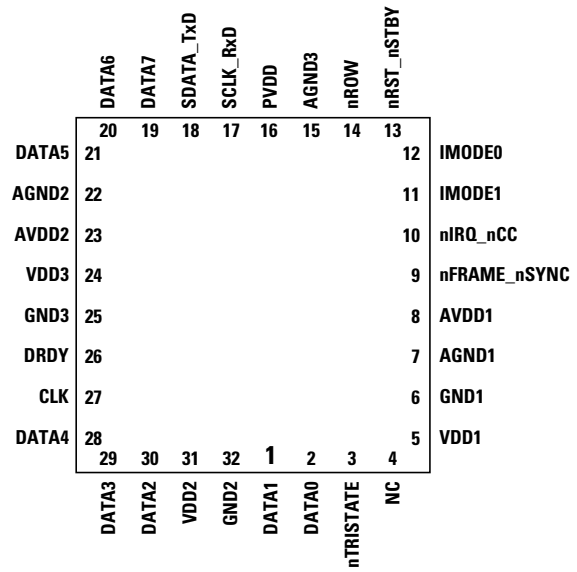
DATA6 DATA7 SDATA_TxD SCLK_RxD PVDD AGND3 nROW nRST_nSTBY

20 19 18 17 16 15 14 13

DATA5 21
AGND2 22
AVDD2 23
VDD3 24
GND3 25
DRDY 26
CLK 27
DATA4 28

12 IMODE0
11 IMODE1
10 nIRQ_nCC
9 nFRAME_nSYNC
8 AVDD1
7 AGND1
6 GND1
5 VDD1

29 30 31 32 1 2 3 4

DATA3 DATA2 VDD2 GND2 DATA1 DATA0 nTRISTATE NC